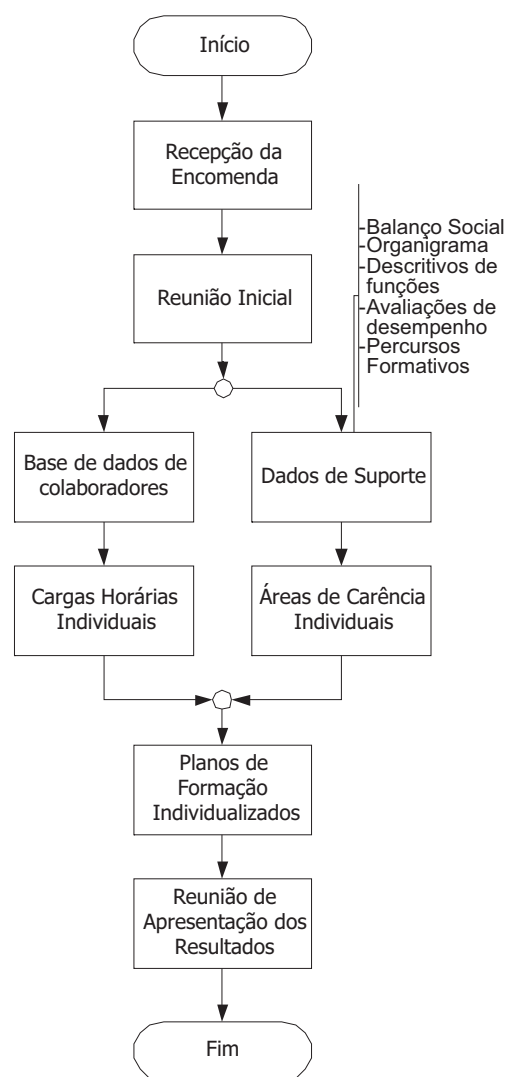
Início

Recepção da Encomenda

Reunião Inicial

-Balanço Social
-Organigrama
-Descritivos de funções
-Avaliações de desempenho
-Percursos Formativos

Base de dados de colaboradores

Dados de Suporte

Cargas Horárias Individuais

Áreas de Carência Individuais

Planos de Formação Individualizados

Reunião de Apresentação dos Resultados

Fim